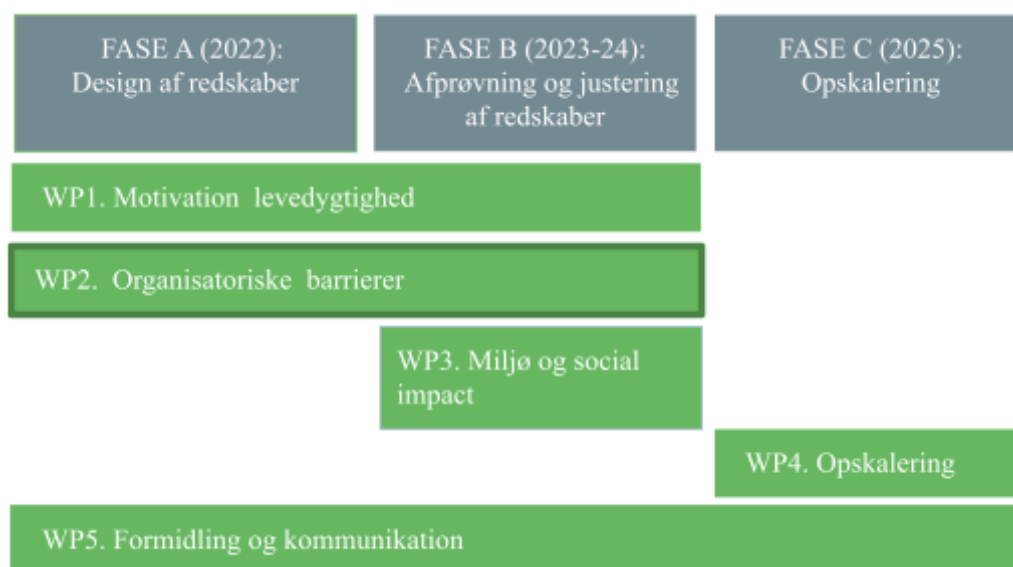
FASE A (2022): Design af redskaber

FASE B (2023-24): Afprøvning og justering af redskaber

FASE C (2025): Opskalering

WP1. Motivation levedygtighed

WP2. Organisatoriske barrierer

WP3. Miljø og social impact

WP4. Opskalering

WP5. Formidling og kommunikation